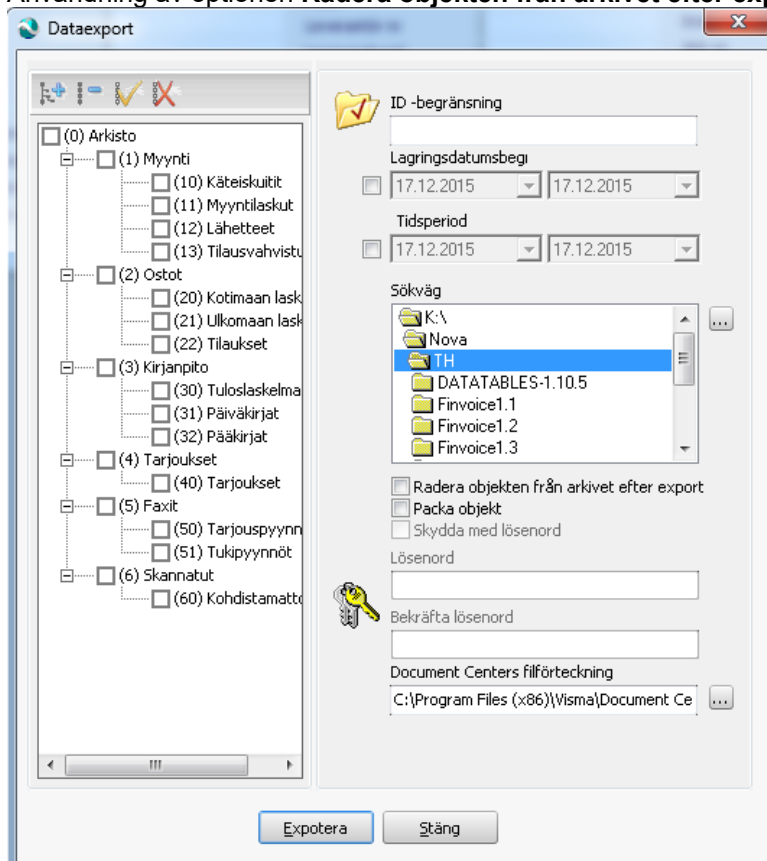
Användning av optionen Radera objekten från arkivet efter exp

Dataexport

(0) Arkisto
(1) Myynti
(10) Käteiskuitit
(11) Myyntilaskut
(12) Lähetteet
(13) Tilausvahvistu
(2) Ostot
(20) Kotimaan lask
(21) Ulkomaan lask
(22) Tilaukset
(3) Kirjanpito
(30) Tuloslaskelma
(31) Päiväkirjat
(32) Pääkirjat
(4) Tarjoukset
(40) Tarjoukset
(5) Faxit
(50) Tarjouspyynn
(51) Tukipyynnöt
(6) Skannatut
(60) Kohdistamatto

ID -begränsning

Lagringsdatumsbegi
17.12.2015 17.12.2015

Tidsperiod
17.12.2015 17.12.2015

Sökväg
K:\
Nova
TH
DATATABLES-1.10.5
Finvoice1.1
Finvoice1.2
Finvoice1.3

Radera objekten från arkivet efter export
Packa objekt
Skydda med lösenord

Lösenord

Bekräfta lösenord

Document Centers filförteckning
C:\Program Files (x86)\Visma\Document Ce

Expotera
Stäng